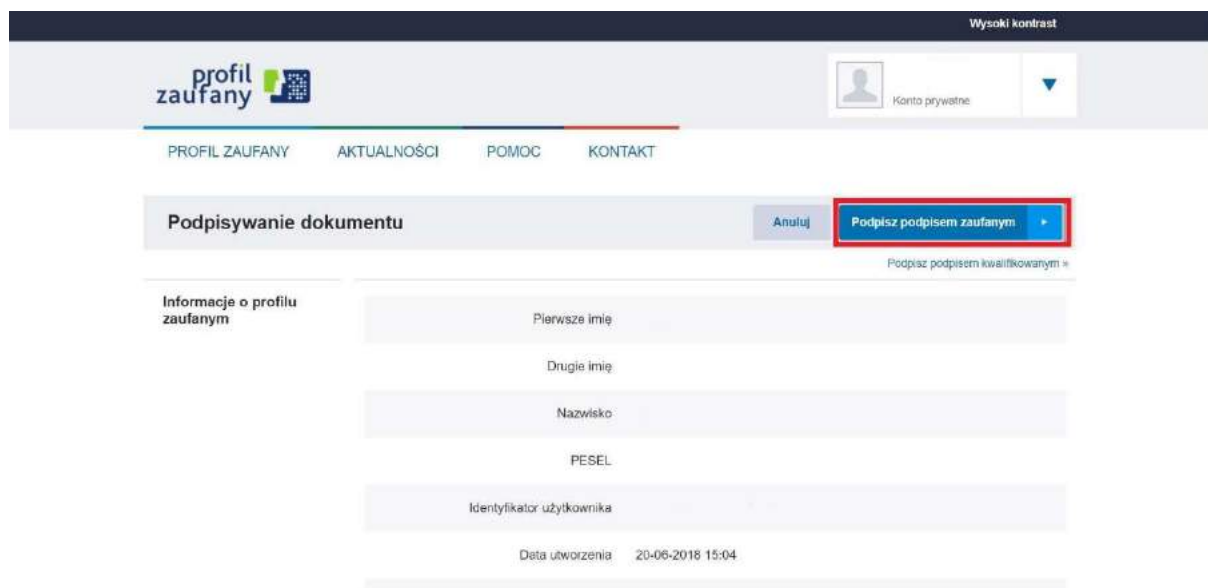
Wysoki kontrast

profil zaufany

Konto prywatne

PROFIL ZAUFANY AKTUALNOŚCI POMOC KONTAKT

Podpisywanie dokumentu

Anuluj

Podpisz podpisem zaufanym

Podpisz podpisem kwalifikowanym »

Informacje o profilu zaufanym

| | |
|---|---|
| Pierwsze imię | |
| Drugie imię | |
| Nazwisko | |
| PESEL | |
| Identyfikator użytkownika | |
| Data utworzenia | 20-06-2018 15:04 |